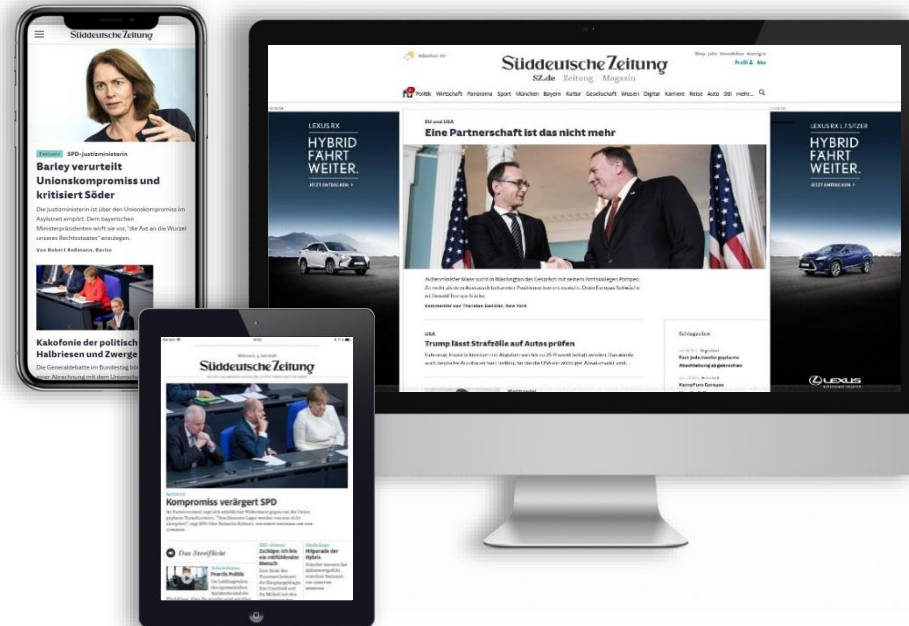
Süddeutsche Zeitung

SPD-Justizministerin
Barley verurteilt Unionskompromiss und kritisiert Söder

Die Justizministerin ist über den Unionskompromiss im Asylstreit empört. Dem bayerischen Ministerpräsidenten wirft sie vor, "die Axt an die Wurzel unseres Rechtsstaates" anzulegen.

Von Robert Roßmann, Berlin

Kakofonie der politisch Halbriesen und Zwerge

Die Generaldebatte im Bundestag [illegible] Abrechnung mit dem Unions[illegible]

Süddeutsche Zeitung
SZ.de Zeitung Magazin

Profil Abo

Politik Wirtschaft Panorama Sport München Bayern Kultur Gesellschaft Wissen Digital Karriere Reise Auto Stil mehr...

LEXUS RX
HYBRID FAHRT WEITER.
JETZT ENTDECKEN >

EU und USA
Eine Partnerschaft ist das nicht mehr

Außenminister Maas sucht in Washington das Gespräch mit seinem Amtskollegen Pompeo. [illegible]

Kommentar von Thorsten Denkler, New York

USA
Trump lässt Strafzölle auf Autos prüfen

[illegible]

Schlagzeilen
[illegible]
Abschiebung abgebrochen
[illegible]
Kampf um Europas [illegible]

LEXUS RX L 7-SITZER
HYBRID FAHRT WEITER.
JETZT ENTDECKEN >

LEXUS

Süddeutsche Zeitung

Kompromiss verärgert SPD

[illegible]

Das Streiflicht

Prantls Politik

Zu klug, um ein Mensch

Hitparade der Hybris